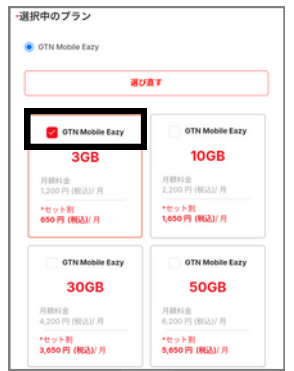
選択中のプラン

GTN Mobile Eazy

選び直す

GTN Mobile Eazy
3GB
月額料金
1,200 円 (税込)/ 月
*セット割
650 円 (税込)/ 月

GTN Mobile Eazy
10GB
月額料金
2,200 円 (税込)/ 月
*セット割
1,650 円 (税込)/ 月

GTN Mobile Eazy
30GB
月額料金
4,200 円 (税込)/ 月
*セット割
3,650 円 (税込)/ 月

GTN Mobile Eazy
50GB
月額料金
6,200 円 (税込)/ 月
*セット割
5,650 円 (税込)/ 月